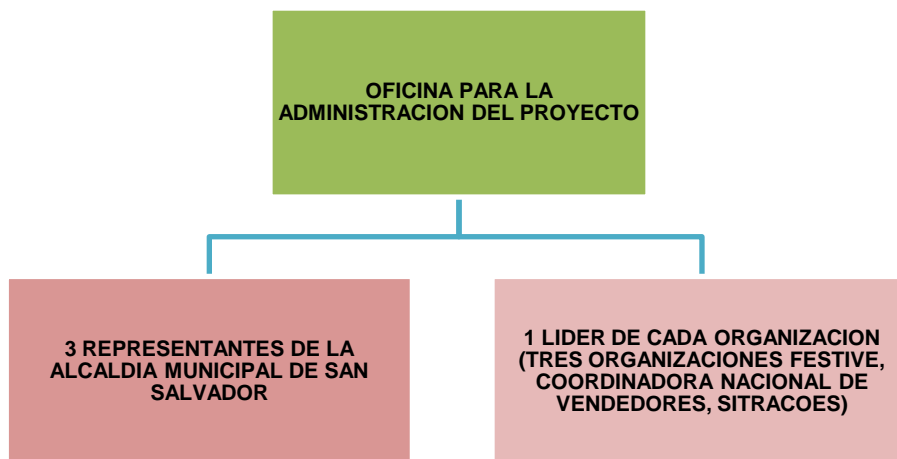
OFICINA PARA LA ADMINISTRACION DEL PROYECTO

3 REPRESENTANTES DE LA ALCALDIA MUNICIPAL DE SAN SALVADOR

1 LIDER DE CADA ORGANIZACION (TRES ORGANIZACIONES FESTIVE, COORDINADORA NACIONAL DE VENDEDORES, SITRACOES)